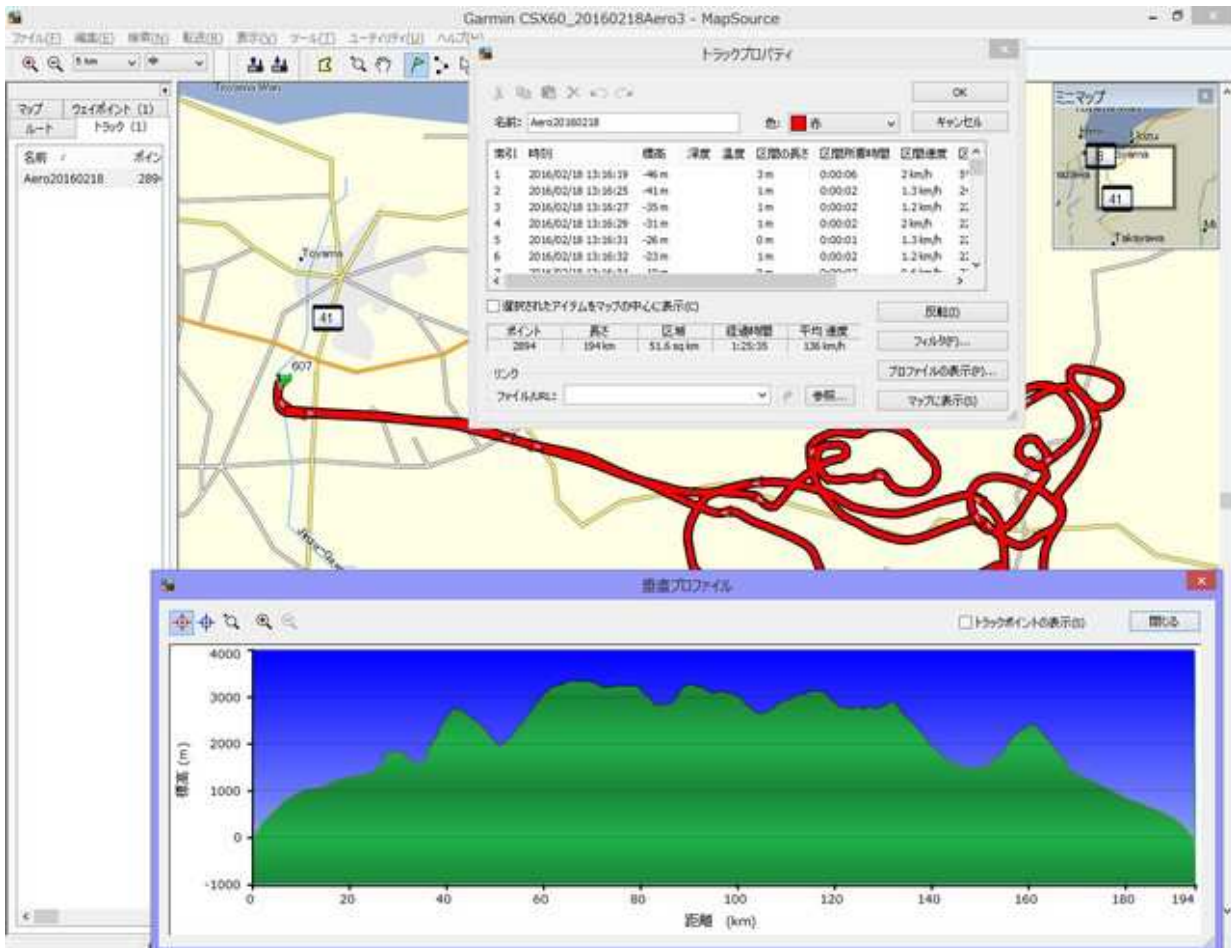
Garmin CSX60_20160218Aero3 - MapSource

ファイル(F) 編集(E) 検索(N) 転送(R) 表示(V) ツール(T) ユーティリティ(U) ヘルプ(H)

5 km

マップ ウェイポイント (1)
ルート トラック (1)

名前 ポイン
Aero20160218 289

トラックプロパティ

名前: Aero20160218
色: 赤

OK
キャンセル

| 索引 | 時刻 | 標高 | 深度 | 温度 | 区間の長さ | 区間所要時間 | 区間速度 |
|---|---|---|---|---|---|---|---|
| 1 | 2016/02/18 13:16:19 | -46 m | | | 3 m | 0:00:06 | 2 km/h |
| 2 | 2016/02/18 13:16:25 | -41 m | | | 1 m | 0:00:02 | 1.3 km/h |
| 3 | 2016/02/18 13:16:27 | -35 m | | | 1 m | 0:00:02 | 1.2 km/h |
| 4 | 2016/02/18 13:16:29 | -31 m | | | 1 m | 0:00:02 | 2 km/h |
| 5 | 2016/02/18 13:16:31 | -26 m | | | 0 m | 0:00:01 | 1.3 km/h |
| 6 | 2016/02/18 13:16:32 | -23 m | | | 1 m | 0:00:02 | 1.2 km/h |

選択されたアイテムをマップの中心に表示(C)

| ポイント | 長さ | 区域 | 経過時間 | 平均 速度 |
|---|---|---|---|---|
| 2894 | 194 km | 51.6 sq km | 1:25:35 | 136 km/h |

反転(I)
フィルタ(F)...
プロファイルの表示(P)...
マップに表示(S)

リンク
ファイル/URL:
参照...

ミニマップ

Toyama
41
607
Takayama

垂直プロファイル

トラックポイントの表示(S)
閉じる

4000
3000
2000
1000
0
-1000
標高 (m)
0 20 40 60 80 100 120 140 160 180 194
距離 (km)